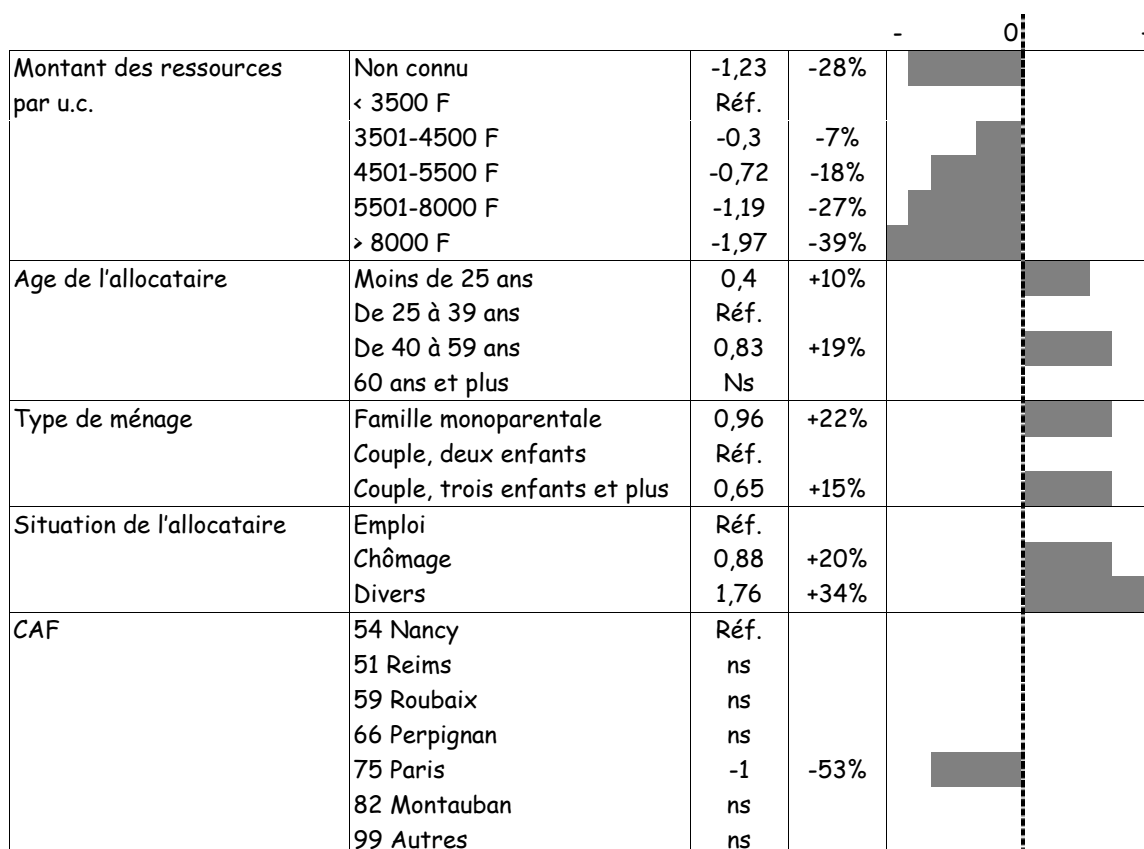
- 0

| | | | | |
|---|---|---|---|---|
| Montant des ressources par u.c. | Non connu | -1,23 | -28% | |
| | < 3500 F | Réf. | | |
| | 3501-4500 F | -0,3 | -7% | |
| | 4501-5500 F | -0,72 | -18% | |
| | 5501-8000 F | -1,19 | -27% | |
| | > 8000 F | -1,97 | -39% | |
| Age de l'allocataire | Moins de 25 ans | 0,4 | +10% | |
| | De 25 à 39 ans | Réf. | | |
| | De 40 à 59 ans | 0,83 | +19% | |
| | 60 ans et plus | Ns | | |
| Type de ménage | Famille monoparentale | 0,96 | +22% | |
| | Couple, deux enfants | Réf. | | |
| | Couple, trois enfants et plus | 0,65 | +15% | |
| Situation de l'allocataire | Emploi | Réf. | | |
| | Chômage | 0,88 | +20% | |
| | Divers | 1,76 | +34% | |
| CAF | 54 Nancy | Réf. | | |
| | 51 Reims | ns | | |
| | 59 Roubaix | ns | | |
| | 66 Perpignan | ns | | |
| | 75 Paris | -1 | -53% | |
| | 82 Montauban | ns | | |
| | 99 Autres | ns | | |